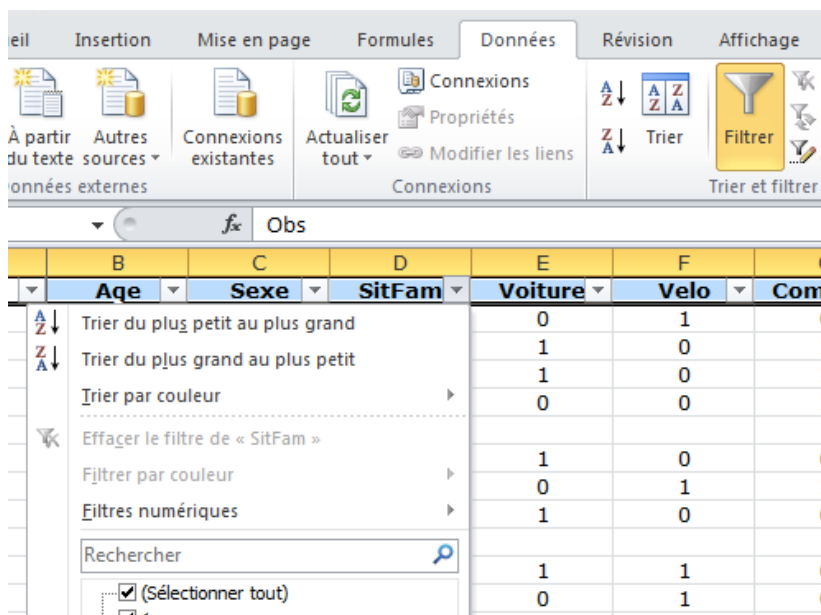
eil Insertion Mise en page Formules Données Révision Affichage

À partir du texte
Autres sources
Connexions existantes
Actualiser tout
Connexions
Propriétés
Modifier les liens
Trier
Filtrer
onnées externes
Connexions
Trier et filtrer

$f_x$ Obs

| | B | C | D | E | F | |
|---|---|---|---|---|---|---|
| | Age | Sexe | SitFam | Voiture | Velo | Com |
| | | | | 0 | 1 | |
| | | | | 1 | 0 | |
| | | | | 1 | 0 | |
| | | | | 0 | 0 | |
| | | | | | | |
| | | | | 1 | 0 | |
| | | | | 0 | 1 | |
| | | | | 1 | 0 | |
| | | | | | | |
| | | | | 1 | 1 | |
| | | | | 0 | 1 | |

Trier du plus petit au plus grand
Trier du plus grand au plus petit
Trier par couleur
Effacer le filtre de « SitFam »
Filtrer par couleur
Filtres numériques
Rechercher
(Sélectionner tout)